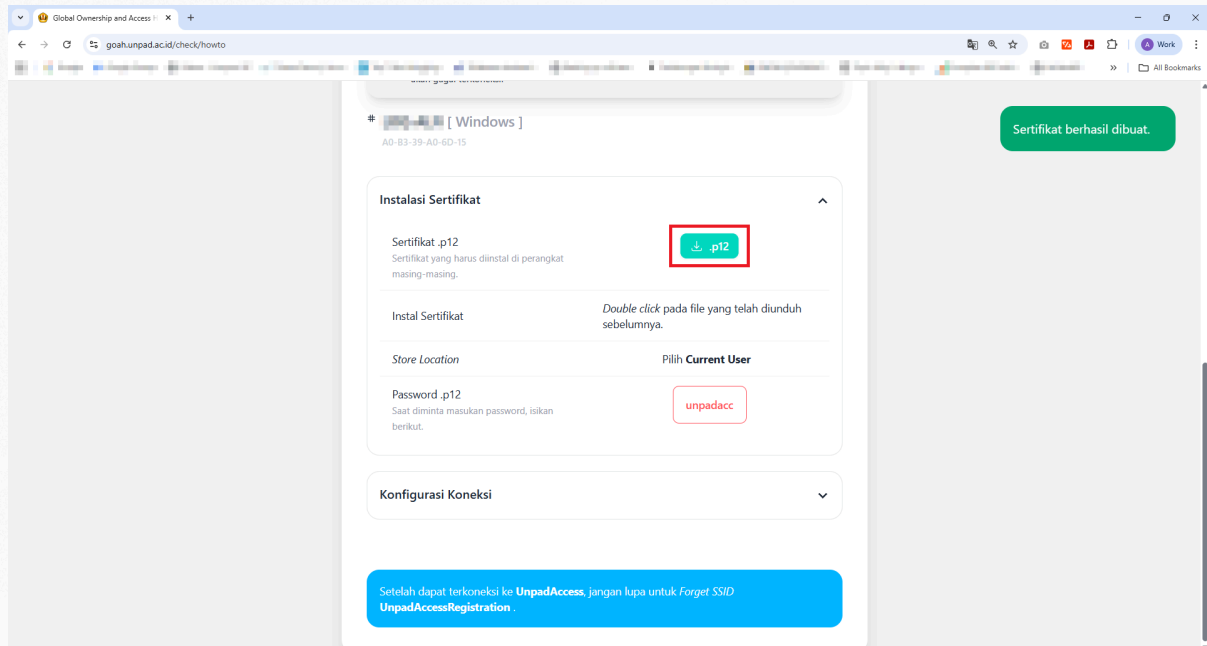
Global Ownership and Access

goah.unpad.ac.id/check/howto

Work

All Bookmarks

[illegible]

# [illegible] [ Windows ]
A0-B3-39-A0-6D-15

Sertifikat berhasil dibuat.

Instalasi Sertifikat

| | |
|---|---|
| Sertifikat .p12<br>Sertifikat yang harus diinstal di perangkat masing-masing. | .p12 |
| Instal Sertifikat | *Double click* pada file yang telah diunduh sebelumnya. |
| *Store Location* | Pilih **Current User** |
| Password .p12<br>Saat diminta masukan password, isikan berikut. | unpadacc |

Konfigurasi Koneksi

Setelah dapat terkoneksi ke **UnpadAccess**, jangan lupa untuk *Forget SSID* **UnpadAccessRegistration** .